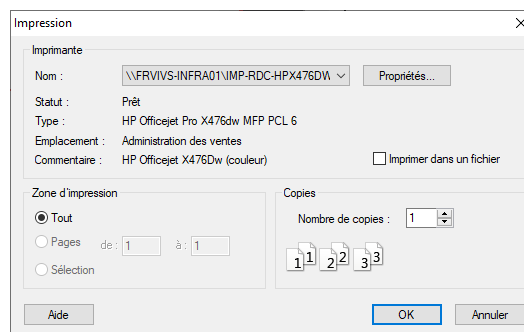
Impression

Imprimante

Nom : \\FRVIVS-INFRA01\IMP-RDC-HPX476DW

Propriétés...

Statut : Prêt

Type : HP Officejet Pro X476dw MFP PCL 6

Emplacement : Administration des ventes

Commentaire : HP Officejet X476Dw (couleur)

Imprimer dans un fichier

Zone d'impression

Tout

Pages de : 1 à : 1

Sélection

Copies

Nombre de copies : 1

1 1 2 2 3 3

Aide

OK

Annuler